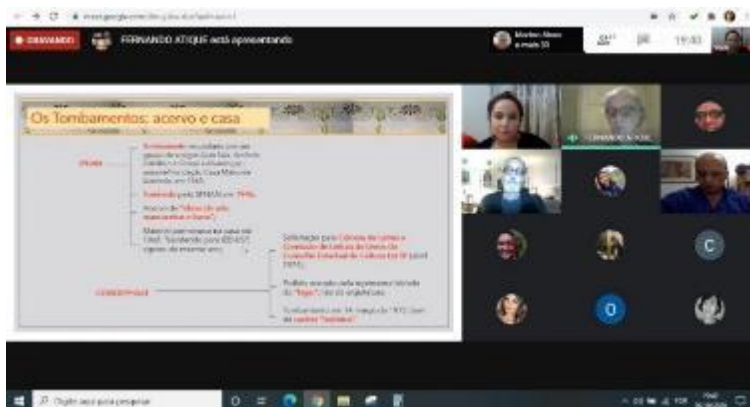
meet.google.com/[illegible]

GRAVANDO

FERNANDO ATIQUE está apresentando

Marlen Abeo e mais 33

19:03

Os Tombamentos: acervo e casa

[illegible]

Tombamento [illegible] 1965.

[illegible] IPHAN em 1976.

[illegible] "obras de arte, manuscritos e livros".

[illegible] 1985. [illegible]

Solicitação para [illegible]

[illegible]

CONDEPHAAT

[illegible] "linguagem" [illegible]

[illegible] 1982 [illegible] "tombados".

FERNANDO ATIQUE

C

O

Digite aqui para pesquisar